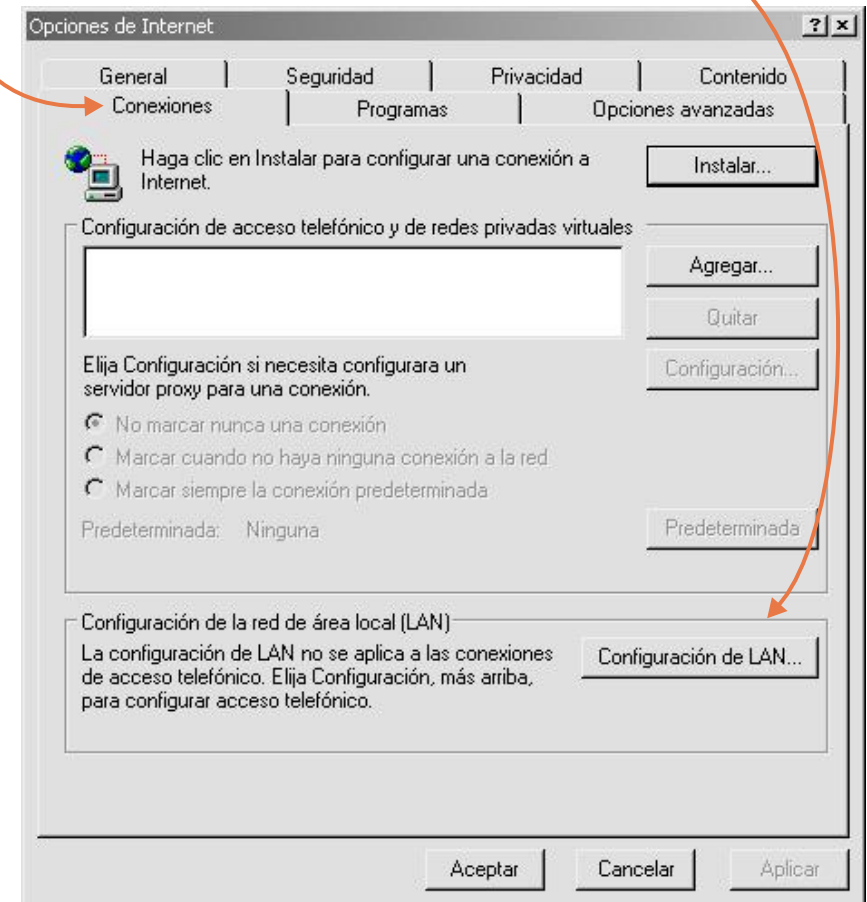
Opciones de Internet

?
×

General
Seguridad
Privacidad
Contenido
Conexiones
Programas
Opciones avanzadas

Haga clic en Instalar para configurar una conexión a Internet.

Instalar...

Configuración de acceso telefónico y de redes privadas virtuales

Agregar...
Quitar
Configuración...

Elija Configuración si necesita configurara un servidor proxy para una conexión.

No marcar nunca una conexión
Marcar cuando no haya ninguna conexión a la red
Marcar siempre la conexión predeterminada

Predeterminada: Ninguna

Predeterminada

Configuración de la red de área local (LAN)

La configuración de LAN no se aplica a las conexiones de acceso telefónico. Elija Configuración, más arriba, para configurar acceso telefónico.

Configuración de LAN...

Aceptar
Cancelar
Aplicar